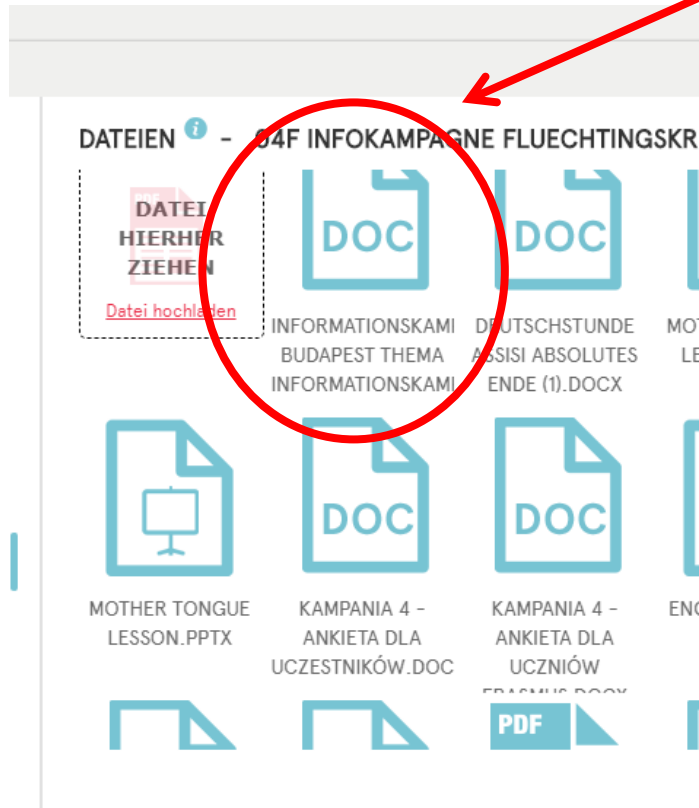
DATEIEN - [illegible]4F INFOKAMPAGNE FLUECHTINGSKR

DATEI HIERHER ZIEHEN

Datei hochladen

DOC

INFORMATIONSKAMI BUDAPEST THEMA INFORMATIONSKAMI

DOC

DEUTSCHSTUNDE ASSISI ABSOLUTES ENDE (1).DOCX

MOT LE

MOTHER TONGUE LESSON.PPTX

DOC

KAMPANIA 4 - ANKIETA DLA UCZESTNIKÓW.DOC

DOC

KAMPANIA 4 - ANKIETA DLA UCZNIÓW ERASMUS.DOCX

ENG

PDF